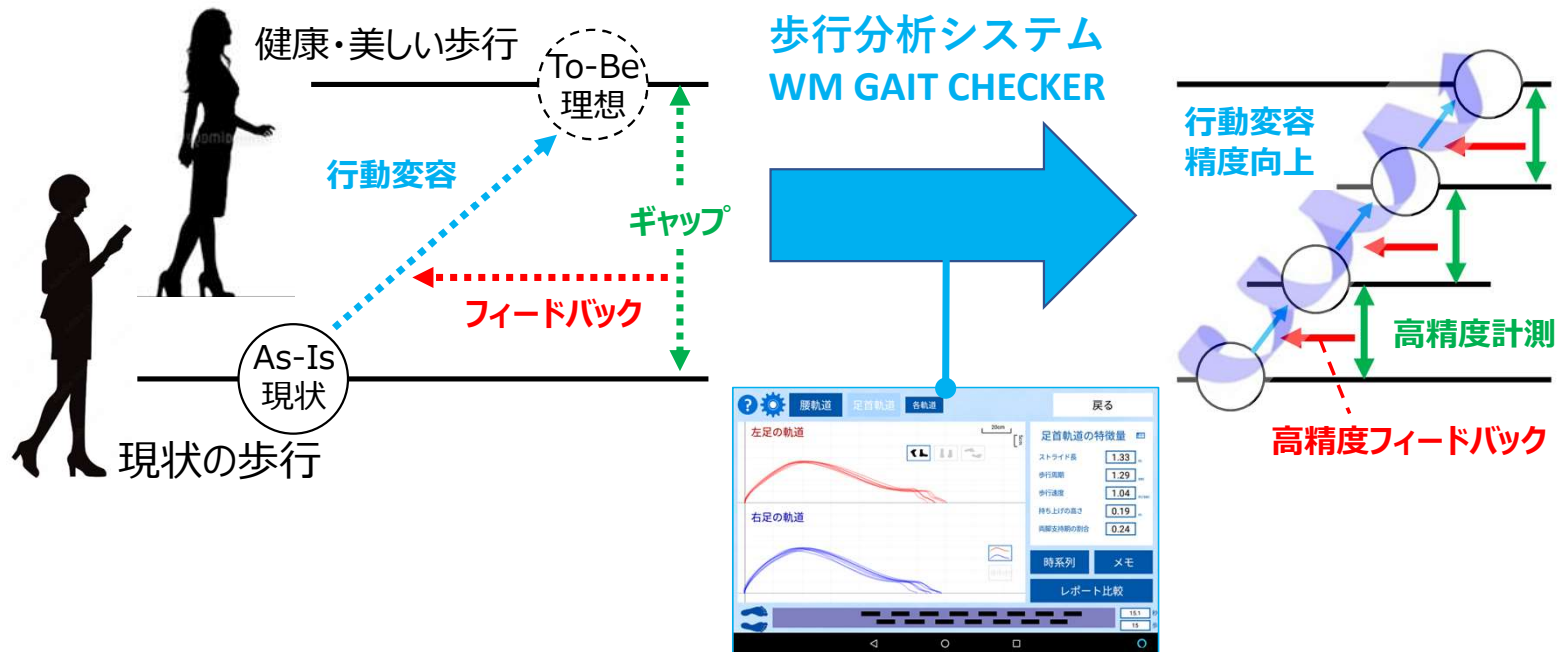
健康・美しい歩行

To-Be
理想

行動変容

ギャップ

フィードバック

As-Is
現状

現状の歩行

歩行分析システム
WM GAIT CHECKER

腰軌道 足首軌道 各軌道

戻る

左足の軌道

20cm

足首軌道の特徴量

ストライド長 1.33
歩行周期 1.29
歩行速度 1.04
持ち上げの高さ 0.19
両脚支持期の割合 0.24

右足の軌道

時系列 メモ

レポート比較

15.1
15

行動変容
精度向上

高精度計測

高精度フィードバック